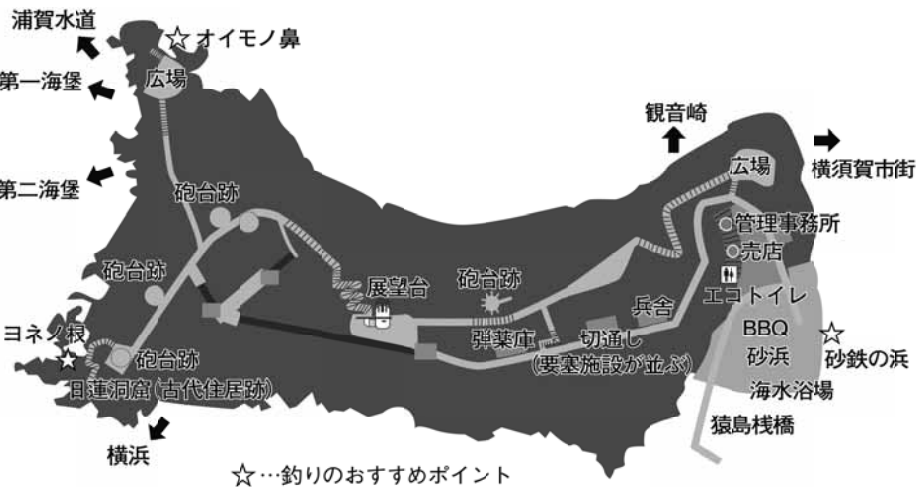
浦賀水道
☆ オイモノ鼻
広場
第一海堡
第二海堡
観音崎
広場
横須賀市街
砲台跡
管理事務所
売店
砲台跡
砲台跡
展望台
兵舎
エコトイレ
ヨネノ根
弾薬庫
切通し
(要塞施設が並ぶ)
BBQ
☆
砂浜
砂鉄の浜
☆
砲台跡
日蓮洞窟(古代住居跡)
海水浴場
猿島桟橋
横浜
☆…釣りのおすすめポイント